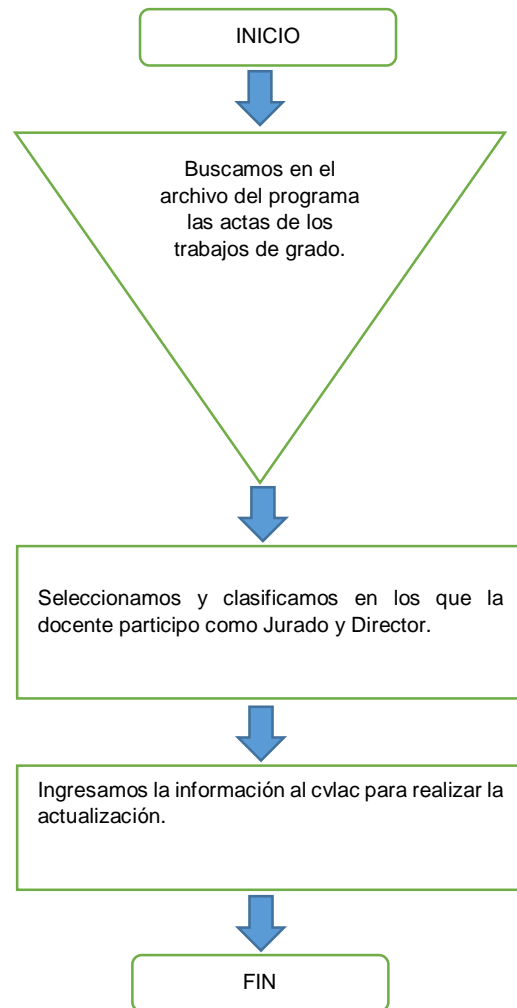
INICIO

Buscamos en el archivo del programa las actas de los trabajos de grado.

Seleccionamos y clasificamos en los que la docente participo como Jurado y Director.

Ingresamos la información al cvlac para realizar la actualización.

FIN